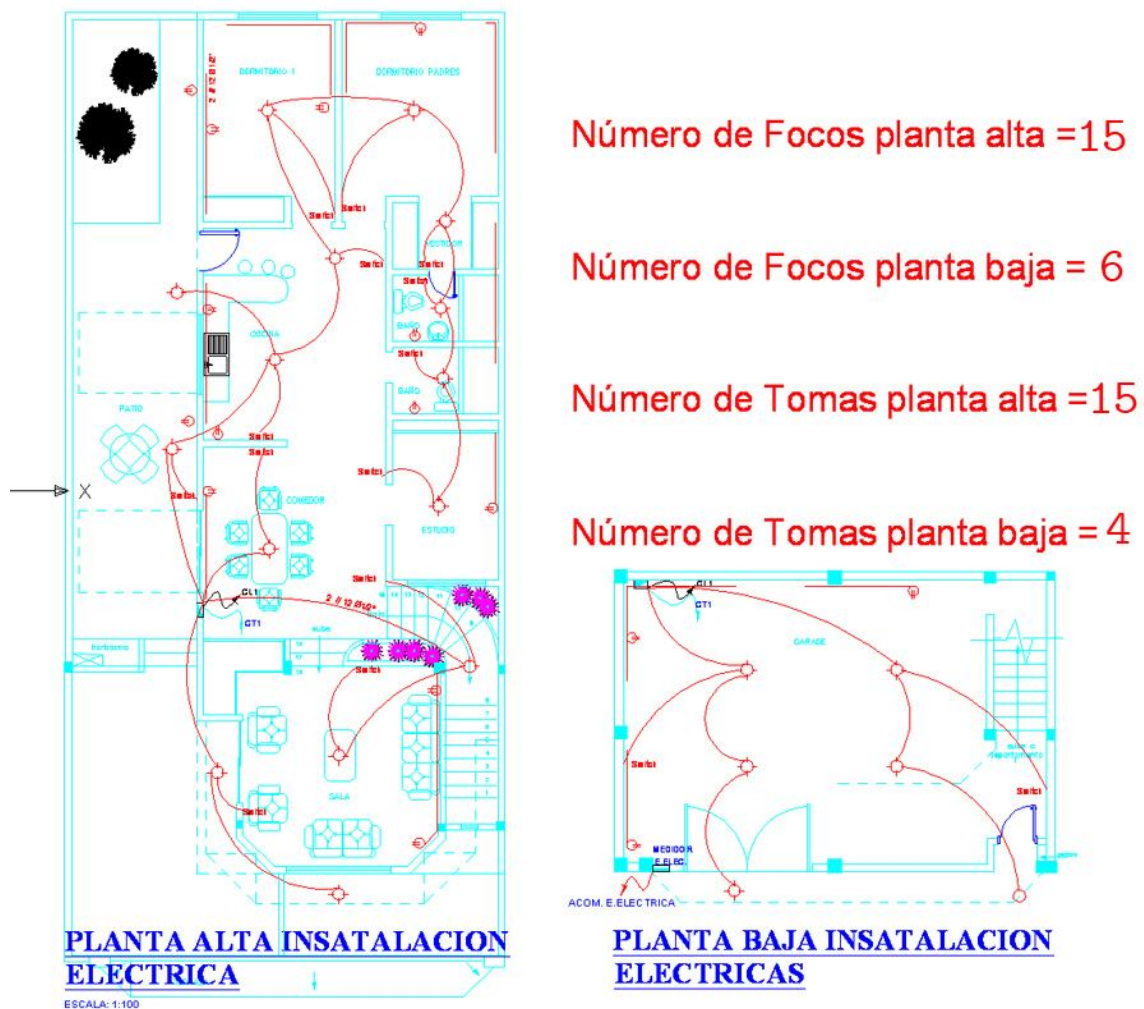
DORMITORIO 1

DORMITORIO PADRES

2 # 12 Ø 1/2"

S.sfci

S.sfci

S.sfci

VESTIDOR

BAÑO

S.sfci

BAÑO

COCINA

PATIO

S.sfci

S.sfci

S.sfci

S.sfci

COMEDOR

ESTUDIO

S.sfci

CL1

2 # 12 Ø 1/2"

CT1

S.sfci

S.sfci

SALA

PLANTA ALTA INSATALACION ELECTRICA

ESCALA: 1:100

Número de Focos planta alta =15

Número de Focos planta baja = 6

Número de Tomas planta alta =15

Número de Tomas planta baja = 4

CL1

CT1

GARAGE

S.sfci

S.sfci

MEDIDOR E.ELEC

ACOM. E.ELECTRICA

PLANTA BAJA INSATALACION ELECTRICAS